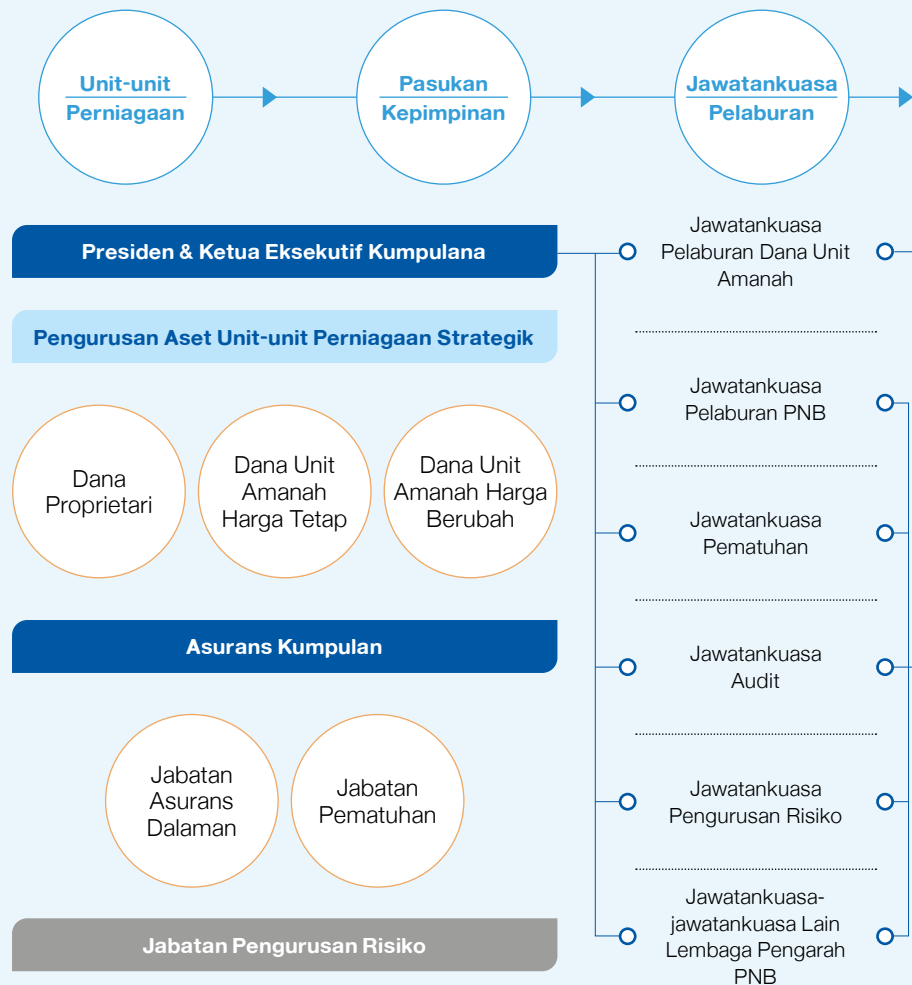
Unit-unit Perniagaan

Pasukan Kepimpinan

Jawatankuasa Pelaburan

Presiden & Ketua Eksekutif Kumpulana

Pengurusan Aset Unit-unit Perniagaan Strategik

Dana Proprietari

Dana Unit Amanah Harga Tetap

Dana Unit Amanah Harga Berubah

Asurans Kumpulan

Jabatan Asurans Dalaman

Jabatan Pematuhan

Jabatan Pengurusan Risiko

Jawatankuasa Pelaburan Dana Unit Amanah

Jawatankuasa Pelaburan PNB

Jawatankuasa Pematuhan

Jawatankuasa Audit

Jawatankuasa Pengurusan Risiko

Jawatankuasa-jawatankuasa Lain Lembaga Pengarah PNB